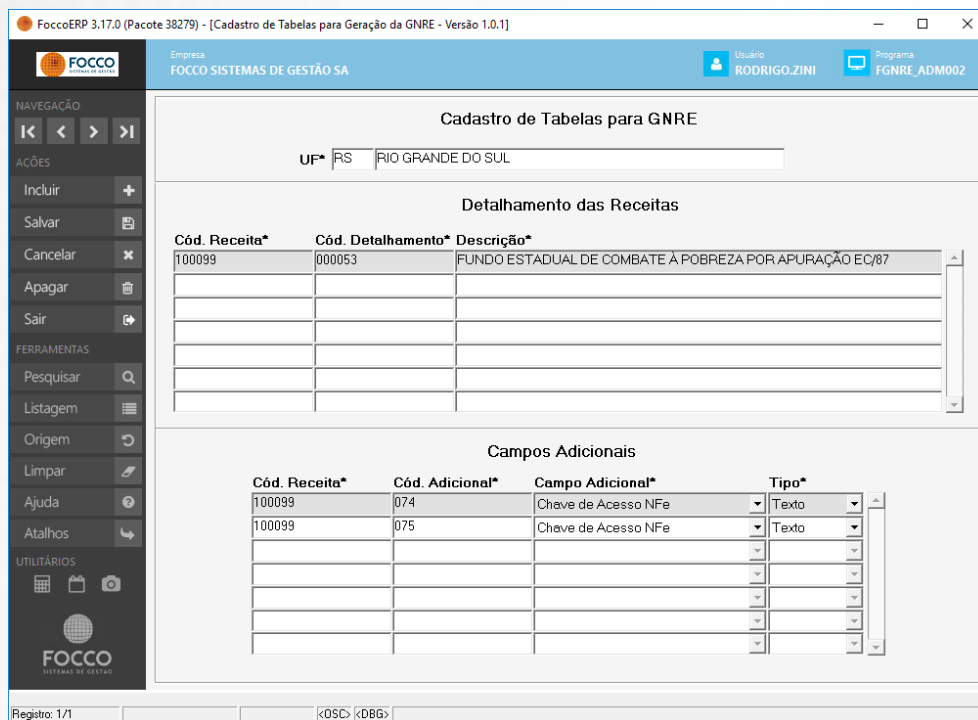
FoccoERP 3.17.0 (Pacote 38279) - [Cadastro de Tabelas para Geração da GNRE - Versão 1.0.1]

FOCCO SISTEMAS DE GESTÃO

Empresa
FOCCO SISTEMAS DE GESTÃO SA

Usuário
RODRIGO.ZINI

Programa
FGNRE_ADM002

NAVEGAÇÃO

AÇÕES
Incluir
Salvar
Cancelar
Apagar
Sair

FERRAMENTAS
Pesquisar
Listagem
Origem
Limpar
Ajuda
Atalhos

UTILITÁRIOS

FOCCO
SISTEMAS DE GESTÃO

Cadastro de Tabelas para GNRE

UF* RS RIO GRANDE DO SUL

Detalhamento das Receitas

| Cód. Receita* | Cód. Detalhamento* | Descrição* |
|---|---|---|
| 100099 | 000053 | FUNDO ESTADUAL DE COMBATE À POBREZA POR APURAÇÃO EC/87 |

Campos Adicionais

| Cód. Receita* | Cód. Adicional* | Campo Adicional* | Tipo* |
|---|---|---|---|
| 100099 | 074 | Chave de Acesso NFe | Texto |
| 100099 | 075 | Chave de Acesso NFe | Texto |

Registro: 1/1 <OSC> <DBG>